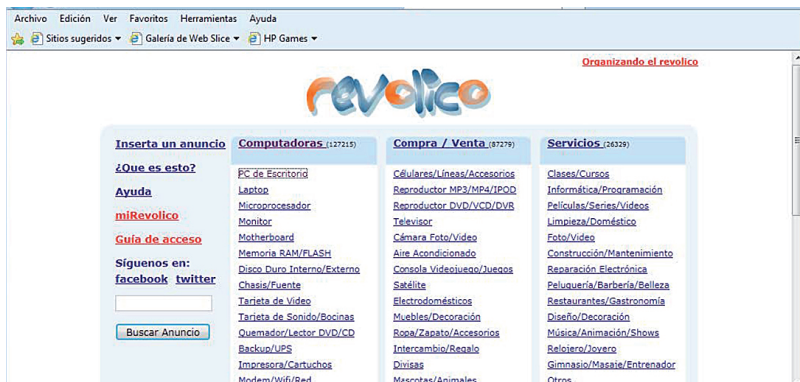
Archivo Edición Ver Favoritos Herramientas Ayuda

Sitios sugeridos ▾ Galería de Web Slice ▾ HP Games ▾

Organizando el revolico

revolico

Inserta un anuncio

¿Que es esto?

Ayuda

miRevolico

Guía de acceso

Síguenos en:
facebook twitter

Buscar Anuncio

Computadoras (127215)

PC de Escritorio
Laptop
Microprocesador
Monitor
Motherboard
Memoria RAM/FLASH
Disco Duro Interno/Externo
Chasis/Fuente
Tarjeta de Video
Tarjeta de Sonido/Bocinas
Quemador/Lector DVD/CD
Backup/UPS
Impresora/Cartuchos
Modem/Wifi/Red

Compra / Venta (87279)

Célulares/Líneas/Accesorios
Reproductor MP3/MP4/IPOD
Reproductor DVD/VCD/DVR
Televisor
Cámara Foto/Video
Aire Acondicionado
Consola Videojuego/Juegos
Satélite
Electrodomésticos
Muebles/Decoración
Ropa/Zapato/Accesorios
Intercambio/Regalo
Divisas
Mascotas/Animales

Servicios (26329)

Clases/Cursos
Informática/Programación
Películas/Series/Videos
Limpieza/Doméstico
Foto/Video
Construcción/Mantenimiento
Reparación Electrónica
Peluquería/Barbería/Belleza
Restaurantes/Gastronomía
Diseño/Decoración
Música/Animación/Shows
Relojero/Joyero
Gimnasio/Masaje/Entrenador
Otros